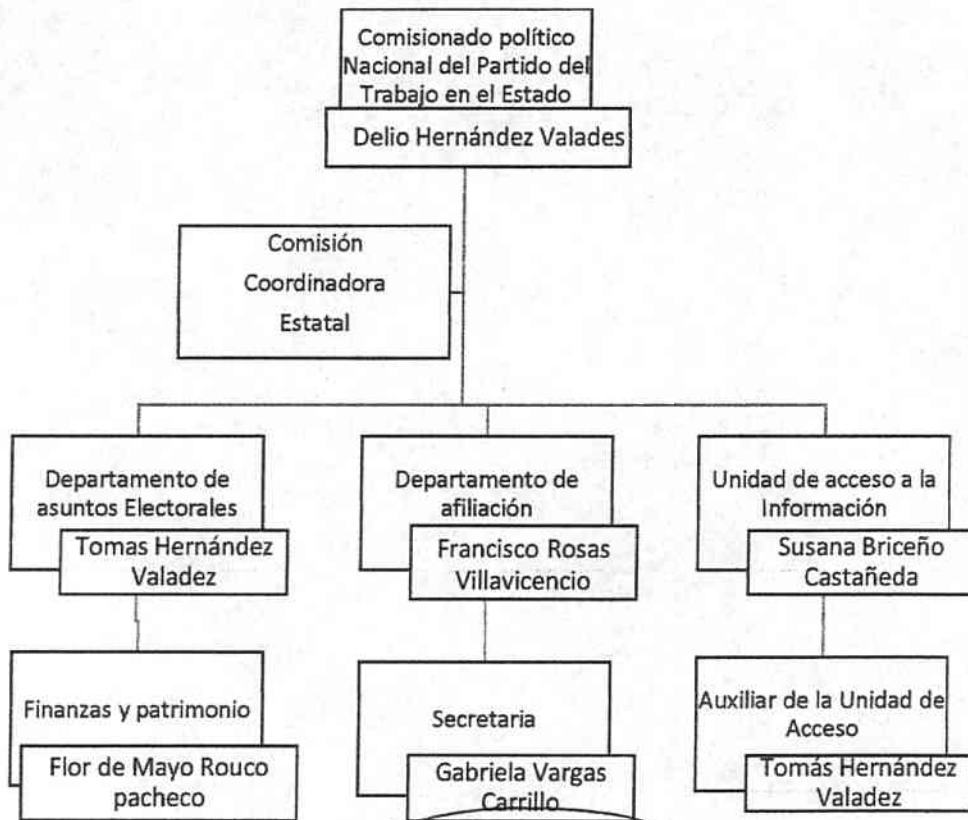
Comisionado político Nacional del Partido del Trabajo en el Estado

Delio Hernández Valades

Comisión Coordinadora Estatal

Departamento de asuntos Electorales

Tomas Hernández Valadez

Finanzas y patrimonio

Flor de Mayo Rouco pacheco

Departamento de afiliación

Francisco Rosas Villavicencio

Secretaria

Gabriela Vargas Carrillo

Unidad de acceso a la Información

Susana Briceño Castañeda

Auxiliar de la Unidad de Acceso

Tomás Hernández Valadez